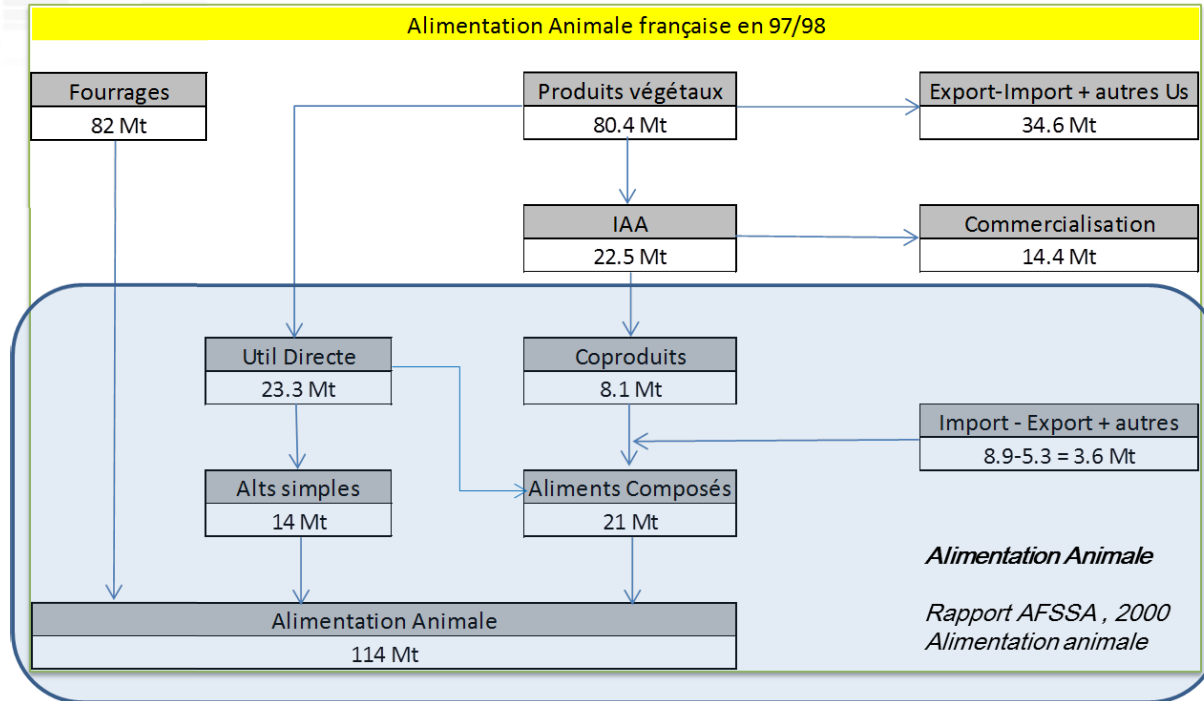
Alimentation Animale française en 97/98

Fourrages
82 Mt

Produits végétaux
80.4 Mt

Export-Import + autres Us
34.6 Mt

IAA
22.5 Mt

Commercialisation
14.4 Mt

Util Directe
23.3 Mt

Coproduits
8.1 Mt

Import - Export + autres
8.9-5.3 = 3.6 Mt

Alts simples
14 Mt

Aliments Composés
21 Mt

Alimentation Animale

Rapport AFSSA , 2000
Alimentation animale

Alimentation Animale
114 Mt